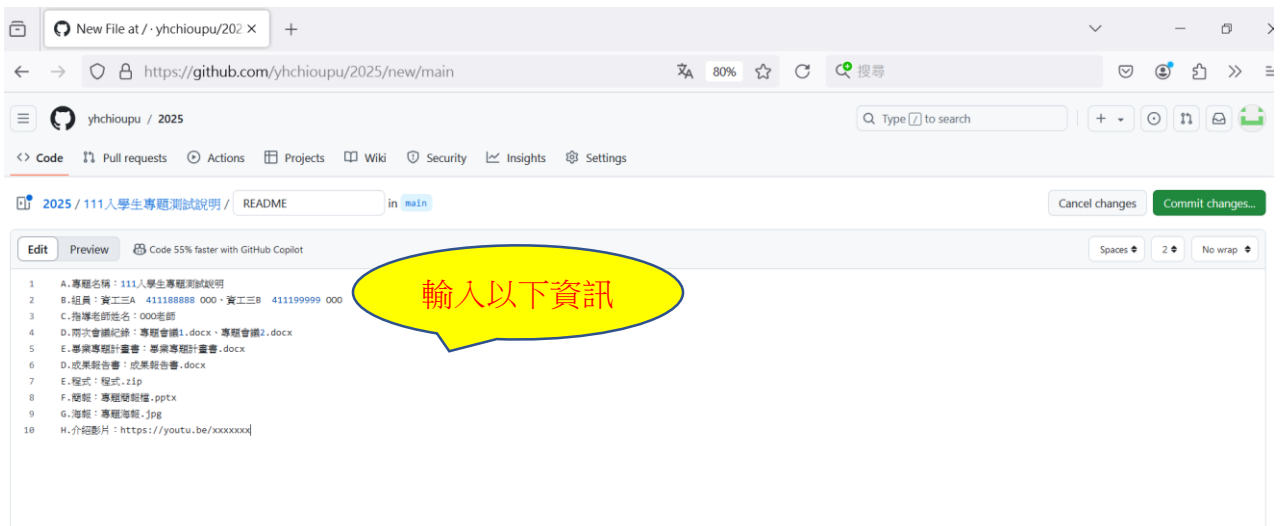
New File at / · yhchioupu/202 ×

https://github.com/yhchioupu/2025/new/main

80%

搜尋

yhchioupu / 2025

Type / to search

Code Pull requests Actions Projects Wiki Security Insights Settings

2025 / 111入學生專題測試說明 / README in main

Cancel changes Commit changes...

Edit Preview Code 55% faster with GitHub Copilot

Spaces 2 No wrap

輸入以下資訊

1 A.專題名稱：111入學生專題測試說明
2 B.組員：資工三A 411188888 OOO、資工三B 411199999 OOO
3 C.指導老師姓名：OOO老師
4 D.兩次會議紀錄：專題會議1.docx、專題會議2.docx
5 E.畢業專題計畫書：畢業專題計畫書.docx
6 D.成果報告書：成果報告書.docx
7 E.程式：程式.zip
8 F.簡報：專題簡報檔.pptx
9 G.海報：專題海報.jpg
10 H.介紹影片：https://youtu.be/xxxxxxx